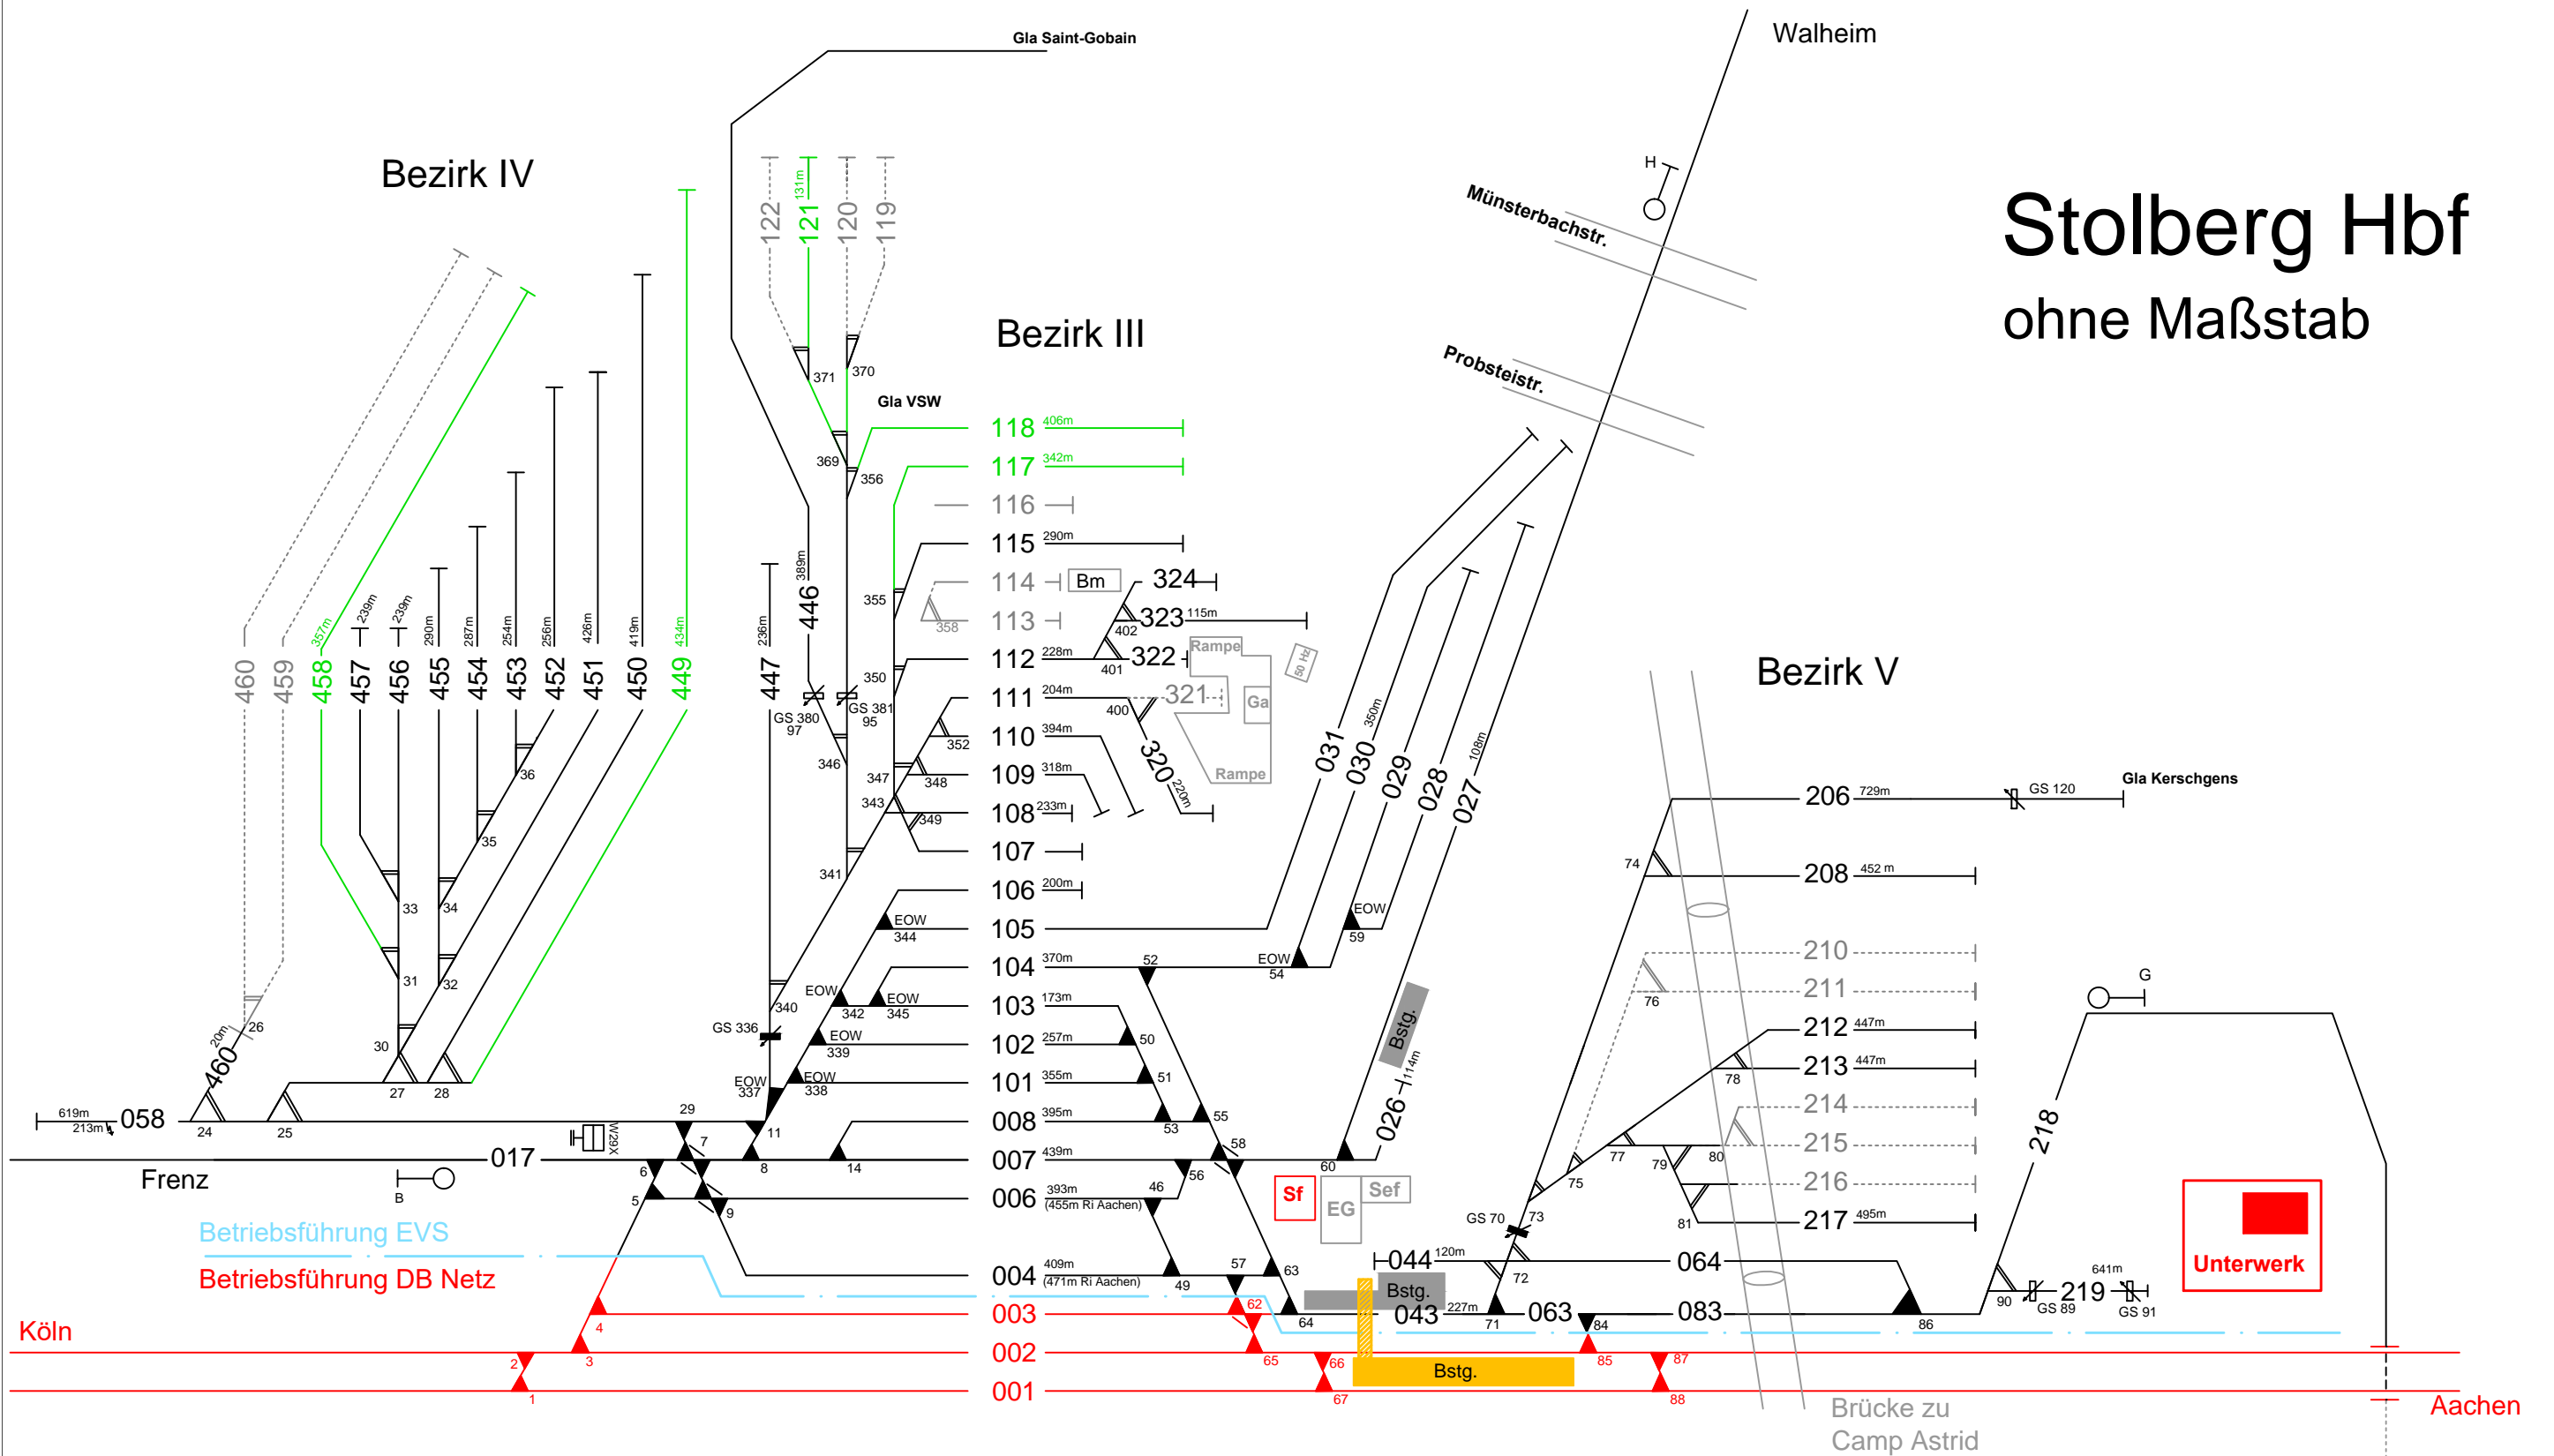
Stolberg Hbf
ohne Maßstab

Walheim

Gla Saint-Gobain

Bezirk IV

Bezirk III

Bezirk V

Münsterbachstr.

Probsteistr.

H

Gla VSW

122 121 131m 120 119

371 370

369 356

118 406m
117 342m
116
115 290m
114 Bm 324
113 358 323 115m
112 228m 402 322 Rampe
111 204m 401 321 Ga
110 394m 400 320 220m
109 318m Rampe
108 233m
107
106 200m
105
104 370m
103 173m
102 257m
101 355m
008 395m
007 439m
006 393m (455m Ri Aachen)
004 409m (471m Ri Aachen)
003
002
001

50 Hz

460 459 458 357m 457 239m 456 239m 455 290m 454 287m 453 254m 452 256m 451 426m 450 419m 449 434m

447 236m 446 389m

355 350 GS 380 97 GS 381 95 346 352 347 348 343 349 341

36 35 33 34 31 32 30 27 28 26 20m 460

058 619m 213m 24 25

29 7 11 8 14 6 5 9

017 Frenz B W29X

GS 336 340 EOW 344 EOW 342 EOW 345 EOW 339 EOW 337 EOW 338

52 EOW 54 EOW 59 50 51 53 55 58 60 56 46 57 49 63 62 64 65 66 67

031 030 350m 029 028 027 108m 026 114m Bstg.

Sf EG Sef

206 729m GS 120 Gla Kerschgens
208 452 m
210
211
212 447m
213 447m
214
215
216
217 495m
74 76 78 77 79 80 75 81

GS 70 73 72 71
044 120m 064
043 227m 063 84 083 86
Bstg.
Bstg.
85 87 88

218 G 90 219 641m GS 89 GS 91

Unterwerk

Betriebsführung EVS
Betriebsführung DB Netz

Köln 4 3 2 1

Aachen

Brücke zu Camp Astrid